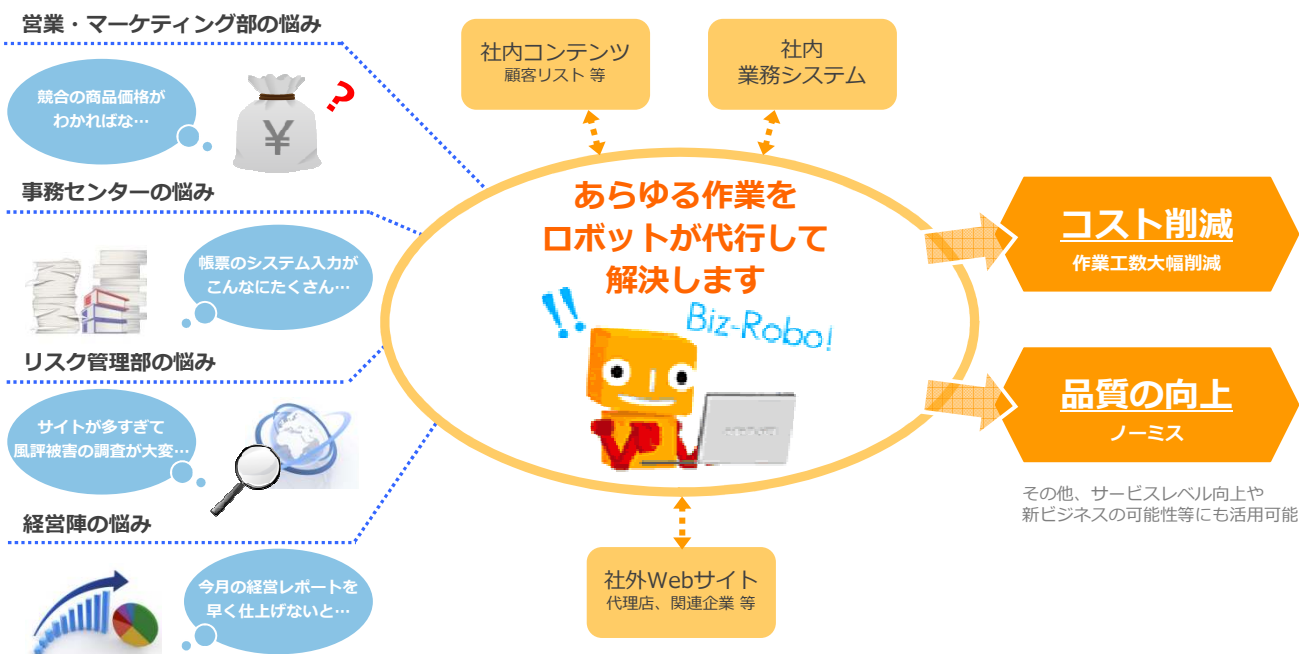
営業・マーケティング部の悩み

競合の商品価格がわかればな…

¥

?

事務センターの悩み

帳票のシステム入力がこんなにたくさん…

リスク管理部の悩み

サイトが多すぎて風評被害の調査が大変…

経営陣の悩み

今月の経営レポートを早く仕上げないと…

社内コンテンツ
顧客リスト 等

社内
業務システム

あらゆる作業をロボットが代行して解決します

!!

Biz-Robo!

社外Webサイト
代理店、関連企業 等

コスト削減
作業工数大幅削減

品質の向上
ノーミス

その他、サービスレベル向上や新ビジネスの可能性等にも活用可能